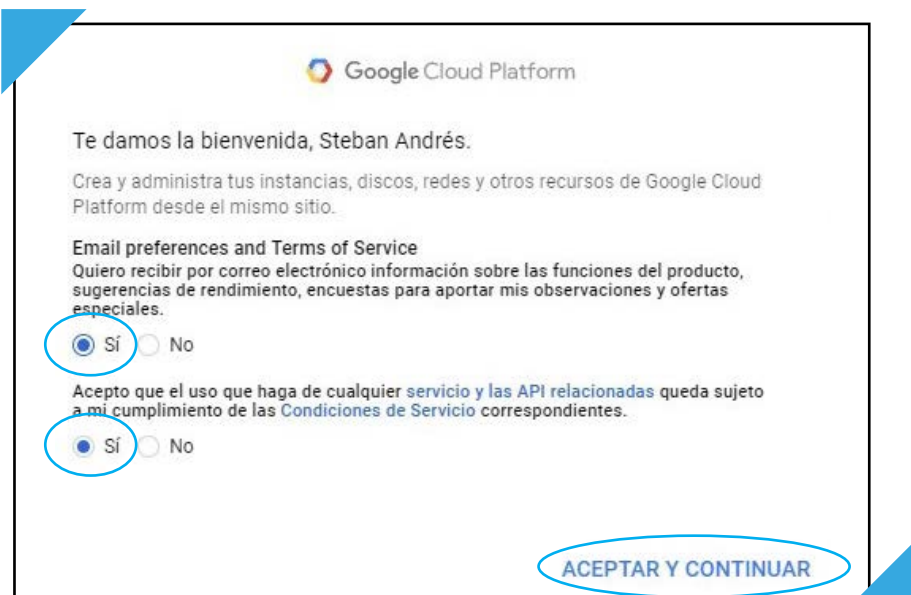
Google Cloud Platform

Te damos la bienvenida, Steban Andrés.

Crea y administra tus instancias, discos, redes y otros recursos de Google Cloud Platform desde el mismo sitio.

Email preferences and Terms of Service

Quiero recibir por correo electrónico información sobre las funciones del producto, sugerencias de rendimiento, encuestas para aportar mis observaciones y ofertas especiales.

Sí No

Acepto que el uso que haga de cualquier servicio y las API relacionadas queda sujeto a mi cumplimiento de las Condiciones de Servicio correspondientes.

Sí No

ACEPTAR Y CONTINUAR